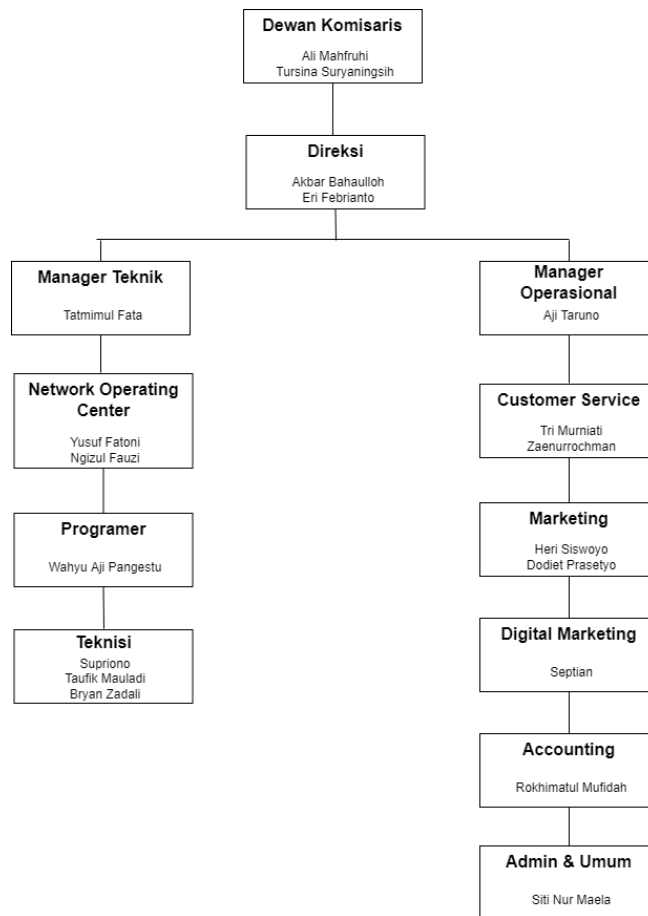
Dewan Komisaris
Ali Mahfruhi
Tursina Suryaningsih

Direksi
Akbar Bahaulloh
Eri Febrianto

Manager Teknik
Tatmimul Fata

Network Operating Center
Yusuf Fatoni
Ngizul Fauzi

Programer
Wahyu Aji Pangestu

Teknisi
Supriono
Taufik Mauladi
Bryan Zadali

Manager Operasional
Aji Taruno

Customer Service
Tri Murniati
Zaenurrochman

Marketing
Heri Siswoyo
Dodiet Prasetyo

Digital Marketing
Septian

Accounting
Rokhimatul Mufidah

Admin & Umum
Siti Nur Maela